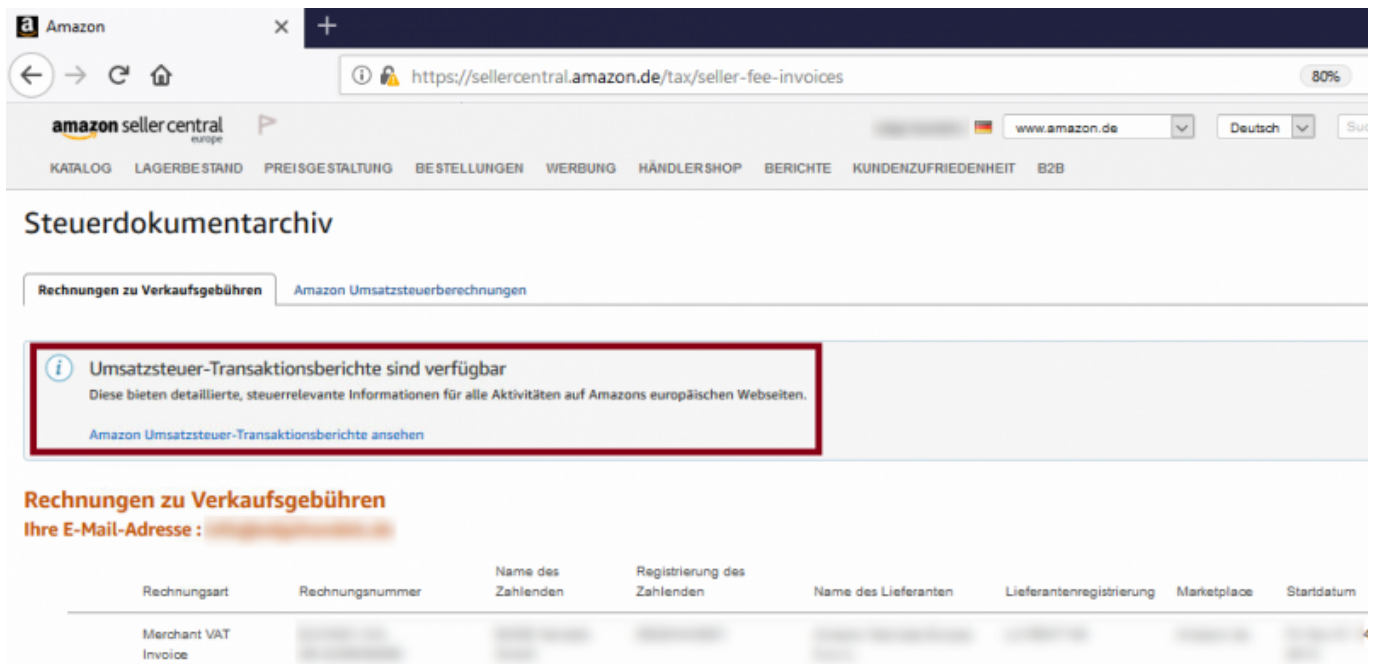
Amazon

https://sellercentral.amazon.de/tax/seller-fee-invoices

80%

amazon seller central europe

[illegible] www.amazon.de Deutsch Suc

KATALOG LAGERBESTAND PREISGESTALTUNG BESTELLUNGEN WERBUNG HÄNDLERSHOP BERICHTE KUNDENZUFRIEDENHEIT B2B

Steuerdokumentarchiv

Rechnungen zu Verkaufsgebühren | Amazon Umsatzsteuerberechnungen

Umsatzsteuer-Transaktionsberichte sind verfügbar

Diese bieten detaillierte, steuerrelevante Informationen für alle Aktivitäten auf Amazons europäischen Webseiten.

Amazon Umsatzsteuer-Transaktionsberichte ansehen

Rechnungen zu Verkaufsgebühren

Ihre E-Mail-Adresse : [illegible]

| Rechnungsart | Rechnungsnummer | Name des Zahlenden | Registrierung des Zahlenden | Name des Lieferanten | Lieferantenregistrierung | Marketplace | Startdatum |
|---|---|---|---|---|---|---|---|
| Merchant VAT Invoice | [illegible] | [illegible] | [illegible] | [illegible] | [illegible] | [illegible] | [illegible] |